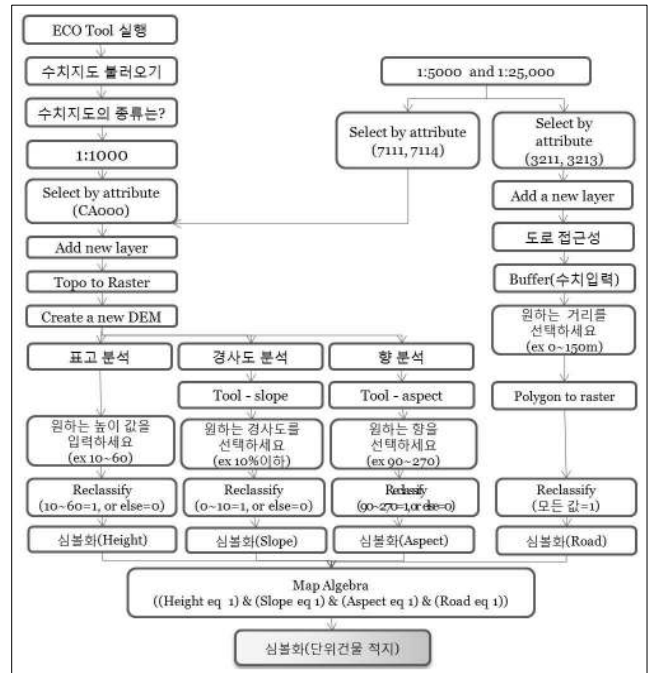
ECO Tool 실행

수치지도 불러오기

수치지도의 종류는?

1:1000

Select by attribute (CA000)

Add new layer

Topo to Raster

Create a new DEM

1:5000 and 1:25,000

Select by attribute (7111, 7114)

Select by attribute (3211, 3213)

Add a new layer

도로 접근성

Buffer(수치입력)

원하는 거리를 선택하세요 (ex 0~150m)

Polygon to raster

표고 분석

경사도 분석

향 분석

Tool - slope

Tool - aspect

원하는 높이 값을 입력하세요 (ex 10~60)

원하는 경사도를 선택하세요 (ex 10%이하)

원하는 향을 선택하세요 (ex 90~270)

Reclassify (10~60=1, or else=0)

Reclassify (0~10=1, or else=0)

Reclassify (90~270=1,or else=0)

Reclassify (모든 값=1)

심볼화(Height)

심볼화(Slope)

심볼화(Aspect)

심볼화(Road)

Map Algebra ((Height eq 1) & (Slope eq 1) & (Aspect eq 1) & (Road eq 1))

심볼화(단위건물 적지)